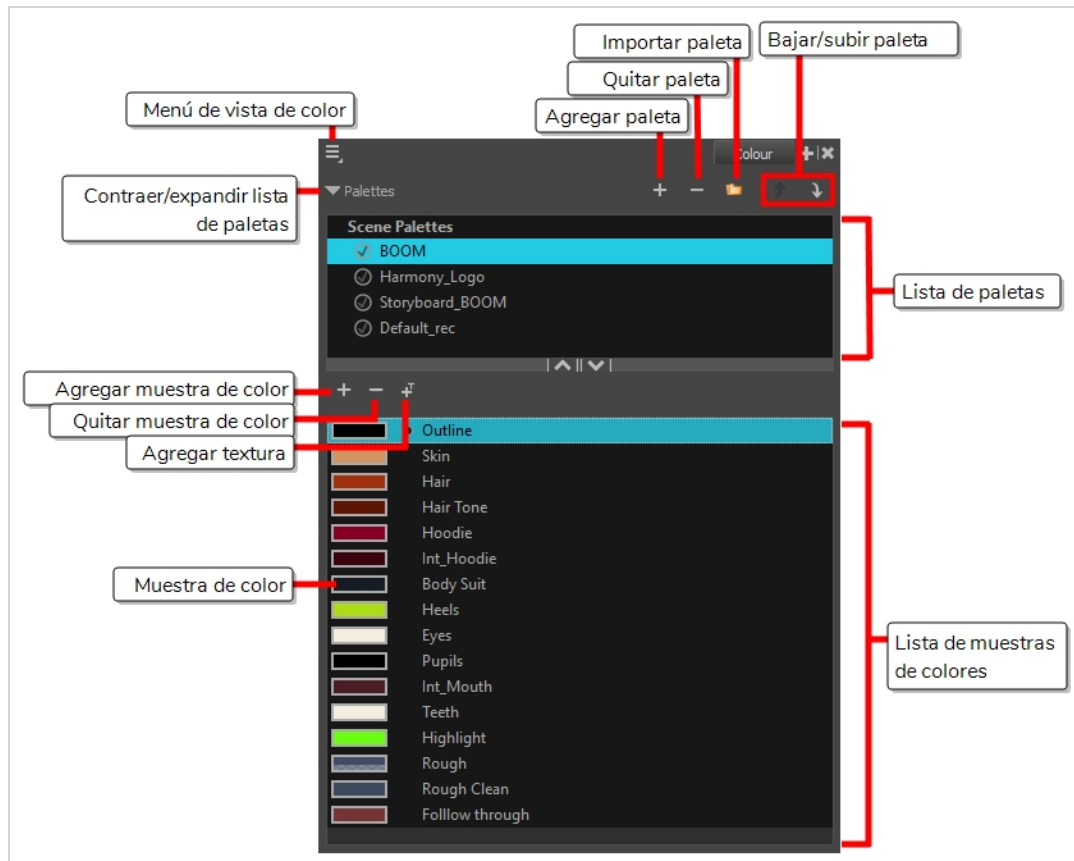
Importar paleta

Bajar/subir paleta

Quitar paleta

Agregar paleta

Menú de vista de color

Colour

Contraer/expandir lista de paletas

Palettes

Scene Palettes

BOOM

Harmony_Logo

Storyboard_BOOM

Default_rec

Lista de paletas

Agregar muestra de color

Quitar muestra de color

Agregar textura

Outline

Skin

Hair

Hair Tone

Hoodie

Int_Hoodie

Muestra de color

Body Suit

Heels

Eyes

Pupils

Int_Mouth

Teeth

Highlight

Rough

Rough Clean

Folllow through

Lista de muestras de colores